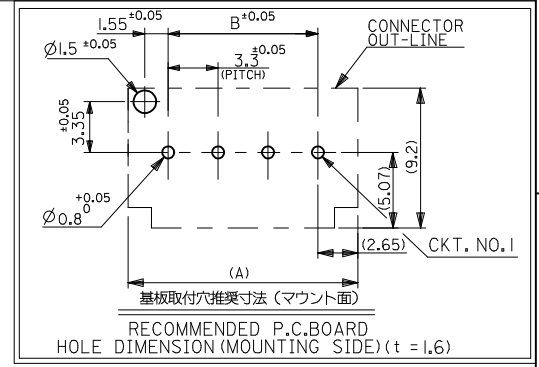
$1.55^{\pm0.05}$

$B^{\pm0.05}$

CONNECTOR OUT-LINE

$\varnothing 1.5^{\pm0.05}$

$3.3^{\pm0.05}$ (PITCH)

$3.35^{\pm0.05}$

(9.2)

(5.07)

$\varnothing 0.8^{+0.05}_{0}$

(2.65)

CKT. NO.1

(A)

基板取付穴推奨寸法 (マウント面)

RECOMMENDED P.C.BOARD
HOLE DIMENSION(MOUNTING SIDE)(t =1.6)